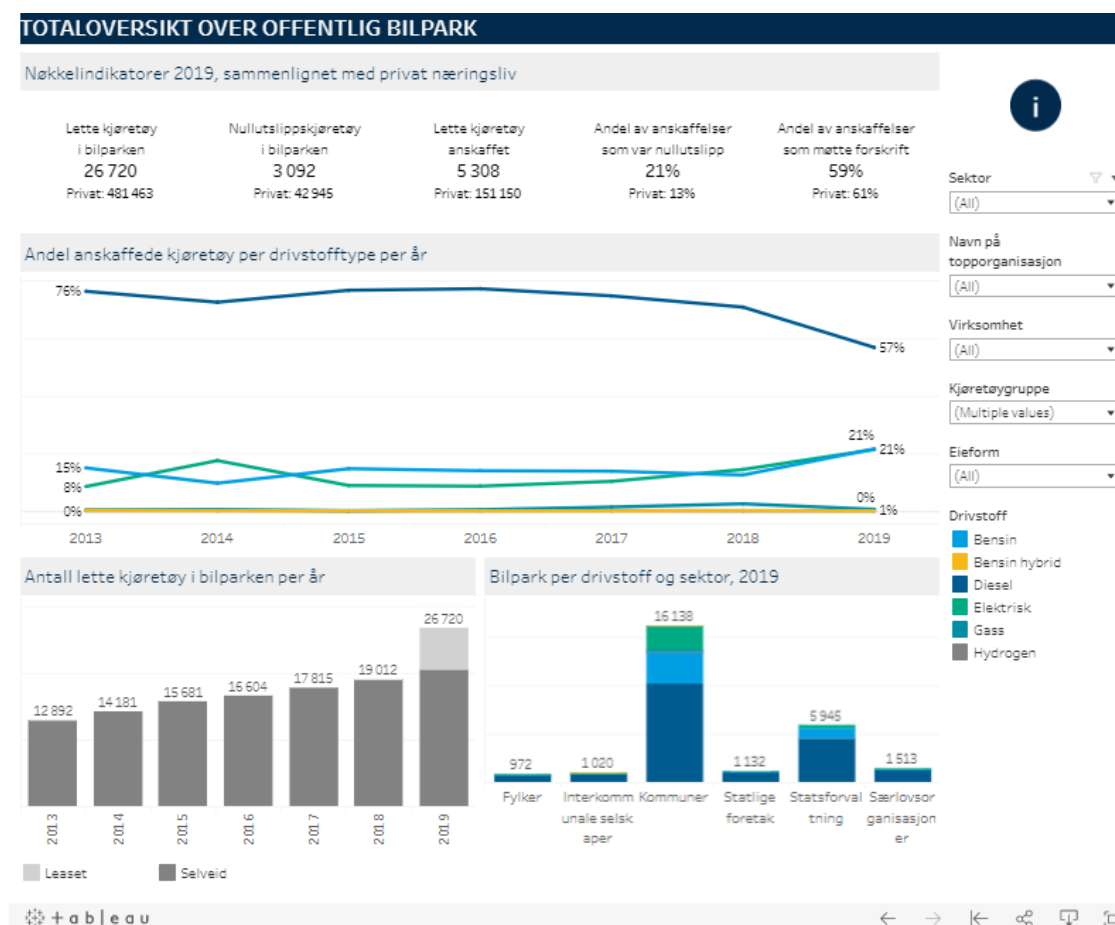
TOTALOVERSIKT OVER OFFENTLIG BILPARK

Nøkkelindikatorer 2019, sammenlignet med privat næringsliv

| Lette kjøretøy i bilparken | Nullutslippskjøretøy i bilparken | Lette kjøretøy anskaffet | Andel av anskaffelser som var nullutslipp | Andel av anskaffelser som møtte forskrift |
|---|---|---|---|---|
| 26 720 | 3 092 | 5 308 | 21% | 59% |
| Privat: 481 463 | Privat: 42 945 | Privat: 151 150 | Privat: 13% | Privat: 61% |

Andel anskaffede kjøretøy per drivstofftype per år

76%
57%
21%
21%
15%
8%
0%
0%
1%
2013 2014 2015 2016 2017 2018 2019

Antall lette kjøretøy i bilparken per år

12 892 14 181 15 681 16 604 17 815 19 012 26 720
2013 2014 2015 2016 2017 2018 2019

Leaset Selveid

Bilpark per drivstoff og sektor, 2019

972 1 020 16 138 1 132 5 945 1 513
Fylker Interkommunale selskaper Kommuner Statlige foretak Statsforvaltning Særlovsorganisasjoner

i

Sektor
(All)
Navn på topporganisasjon
(All)
Virksomhet
(All)
Kjøretøygruppe
(Multiple values)
Eieform
(All)
Drivstoff
Bensin
Bensin hybrid
Diesel
Elektrisk
Gass
Hydrogen

+ a b l e a u